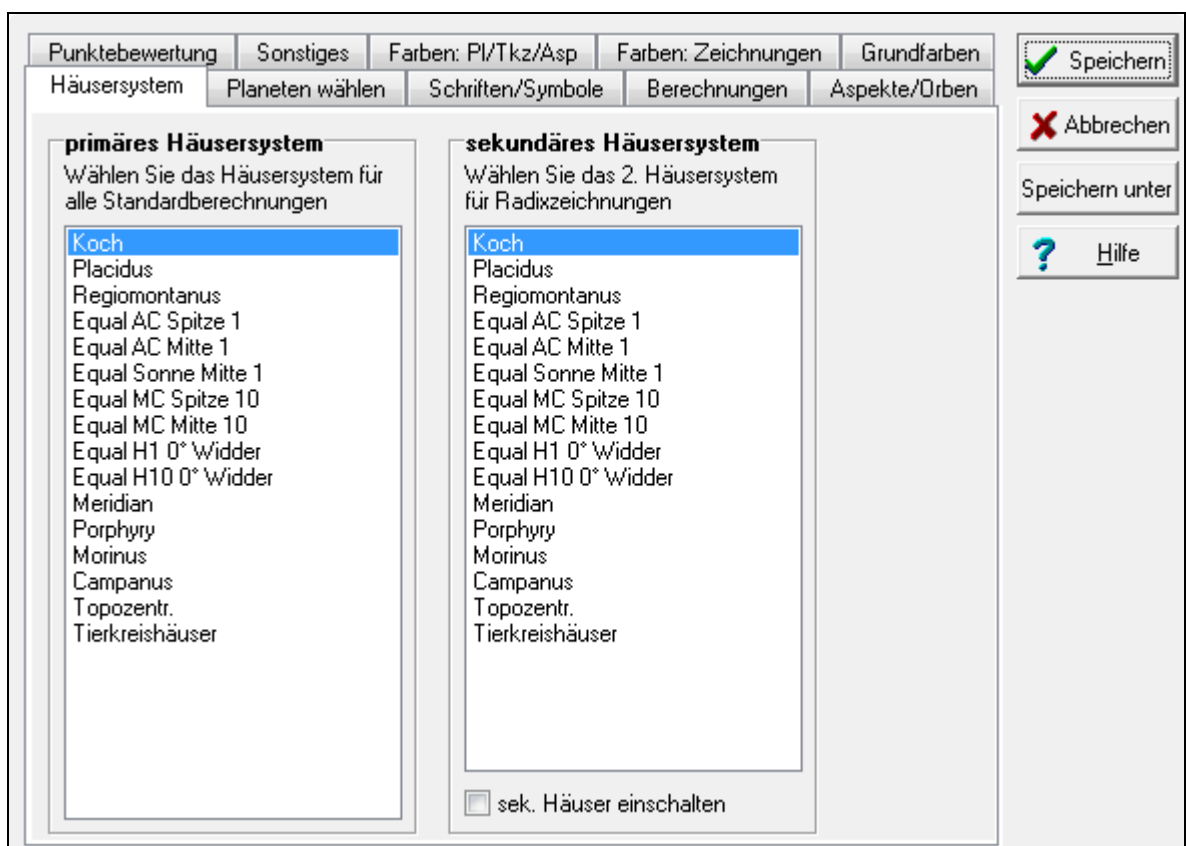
Punktebewertung | Sonstiges | Farben: Pl/Tkz/Asp | Farben: Zeichnungen | Grundfarben

Häusersystem | Planeten wählen | Schriften/Symbole | Berechnungen | Aspekte/Orben

Speichern

Abbrechen

Speichern unter

Hilfe

primäres Häusersystem

Wählen Sie das Häusersystem für alle Standardberechnungen

Koch
Placidus
Regiomontanus
Equal AC Spitze 1
Equal AC Mitte 1
Equal Sonne Mitte 1
Equal MC Spitze 10
Equal MC Mitte 10
Equal H1 0° Widder
Equal H10 0° Widder
Meridian
Porphyry
Morinus
Campanus
Topozentr.
Tierkreishäuser

sekundäres Häusersystem

Wählen Sie das 2. Häusersystem für Radixzeichnungen

Koch
Placidus
Regiomontanus
Equal AC Spitze 1
Equal AC Mitte 1
Equal Sonne Mitte 1
Equal MC Spitze 10
Equal MC Mitte 10
Equal H1 0° Widder
Equal H10 0° Widder
Meridian
Porphyry
Morinus
Campanus
Topozentr.
Tierkreishäuser

sek. Häuser einschalten